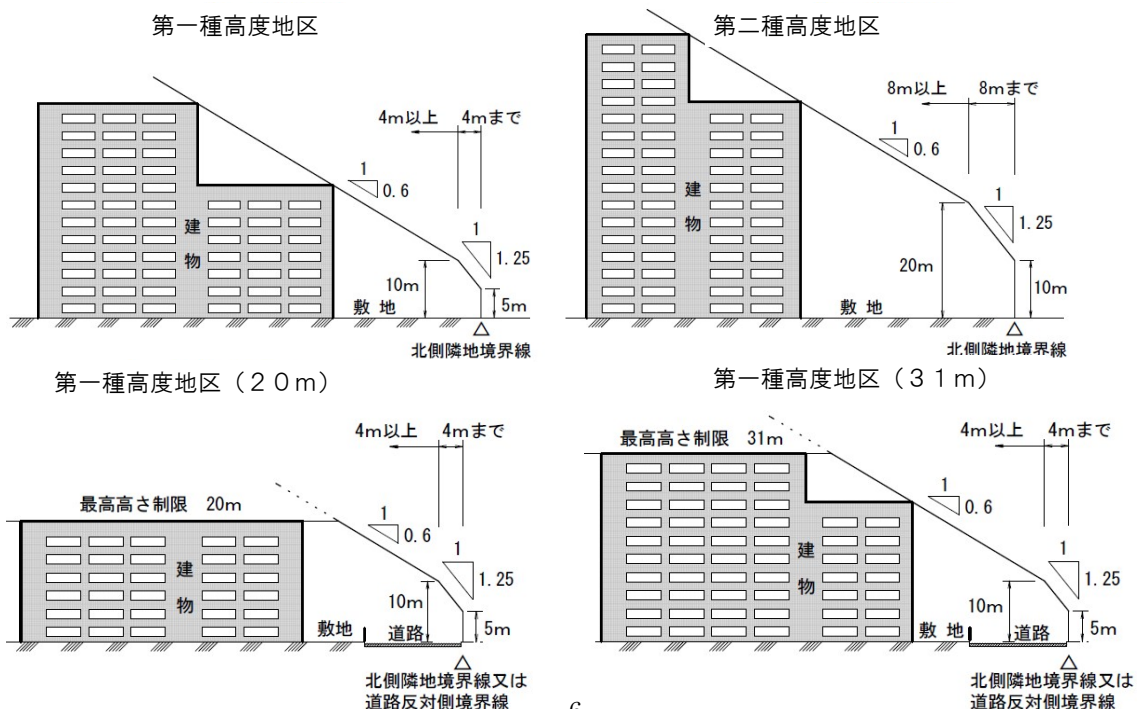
第一種高度地区

4m以上　4mまで

1
0.6

1
1.25

建
物

10m

5m

敷 地

北側隣地境界線

第二種高度地区

8m以上　8mまで

1
0.6

建
物

1
1.25

20m

10m

敷 地

北側隣地境界線

第一種高度地区（２０m）

4m以上　4mまで

最高高さ制限　20m

1
0.6

1
1.25

建
物

10m

5m

敷地

道路

北側隣地境界線又は道路反対側境界線

第一種高度地区（３１m）

最高高さ制限　31m

4m以上　4mまで

1
0.6

建
物

1
1.25

10m

5m

敷 地

道路

北側隣地境界線又は道路反対側境界線

6